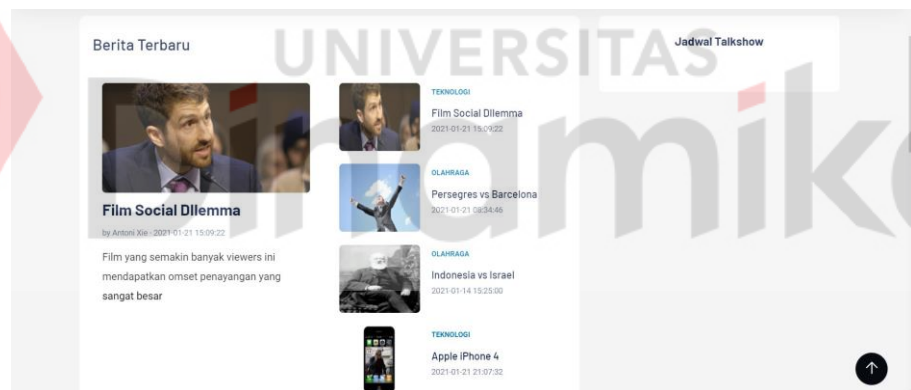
UNIVERSITAS

Dinamika

Berita Terbaru

Film Social Dllemma

by Antoni Xie - 2021-01-21 15:09:22

Film yang semakin banyak viewers ini mendapatkan omset penayangan yang sangat besar

TEKNOLOGI

Film Social Dllemma

2021-01-21 15:09:22

OLAHRAGA

Persegres vs Barcelona

2021-01-21 08:34:46

OLAHRAGA

Indonesia vs Israel

2021-01-14 15:25:00

TEKNOLOGI

Apple iPhone 4

2021-01-21 21:07:32

Jadwal Talkshow